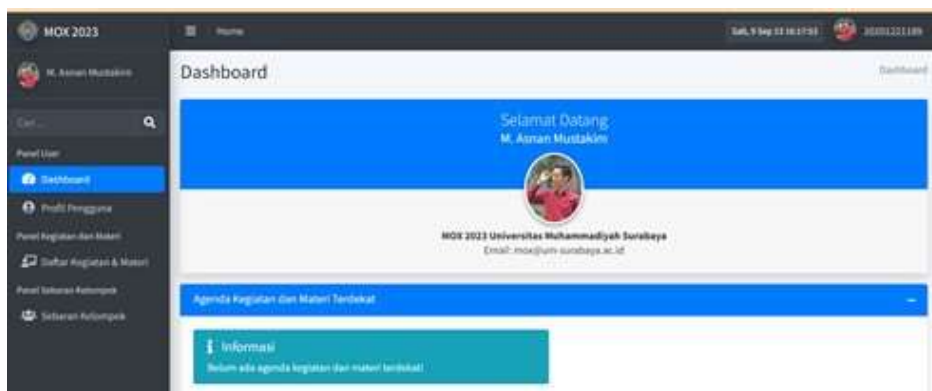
MOX 2023

Home

Sab, 9 Sep 23 16:17:53

20201221189

M. Asnan Mustakim

Cari...

Panel User

Dashboard

Profil Pengguna

Panel Kegiatan dan Materi

Daftar Kegiatan & Materi

Panel Sebaran Kelompok

Sebaran Kelompok

Dashboard

Dashboard

Selamat Datang

M. Asnan Mustakim

MOX 2023 Universitas Muhammadiyah Surabaya

Email: mox@um-surabaya.ac.id

Agenda Kegiatan dan Materi Terdekat

Informasi

Belum ada agenda kegiatan dan materi terdekat